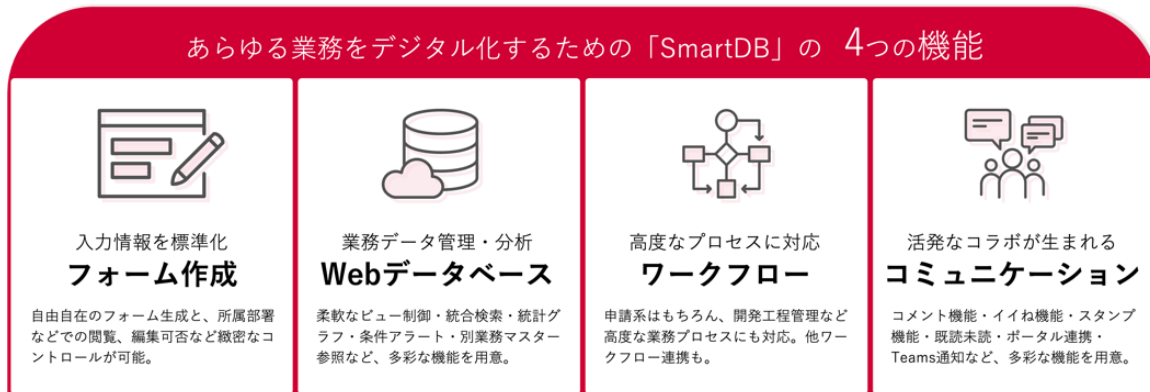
あらゆる業務をデジタル化するための「SmartDB」の　4つの機能

入力情報を標準化
フォーム作成
自由自在のフォーム生成と、所属部署などでの閲覧、編集可否など緻密なコントロールが可能。

業務データ管理・分析
Webデータベース
柔軟なビュー制御・統合検索・統計グラフ・条件アラート・別業務マスター参照など、多彩な機能を用意。

高度なプロセスに対応
ワークフロー
申請系はもちろん、開発工程管理など高度な業務プロセスにも対応。他ワークフロー連携も。

活発なコラボが生まれる
コミュニケーション
コメント機能・イイね機能・スタンプ機能・既読未読・ポータル連携・Teams通知など、多彩な機能を用意。